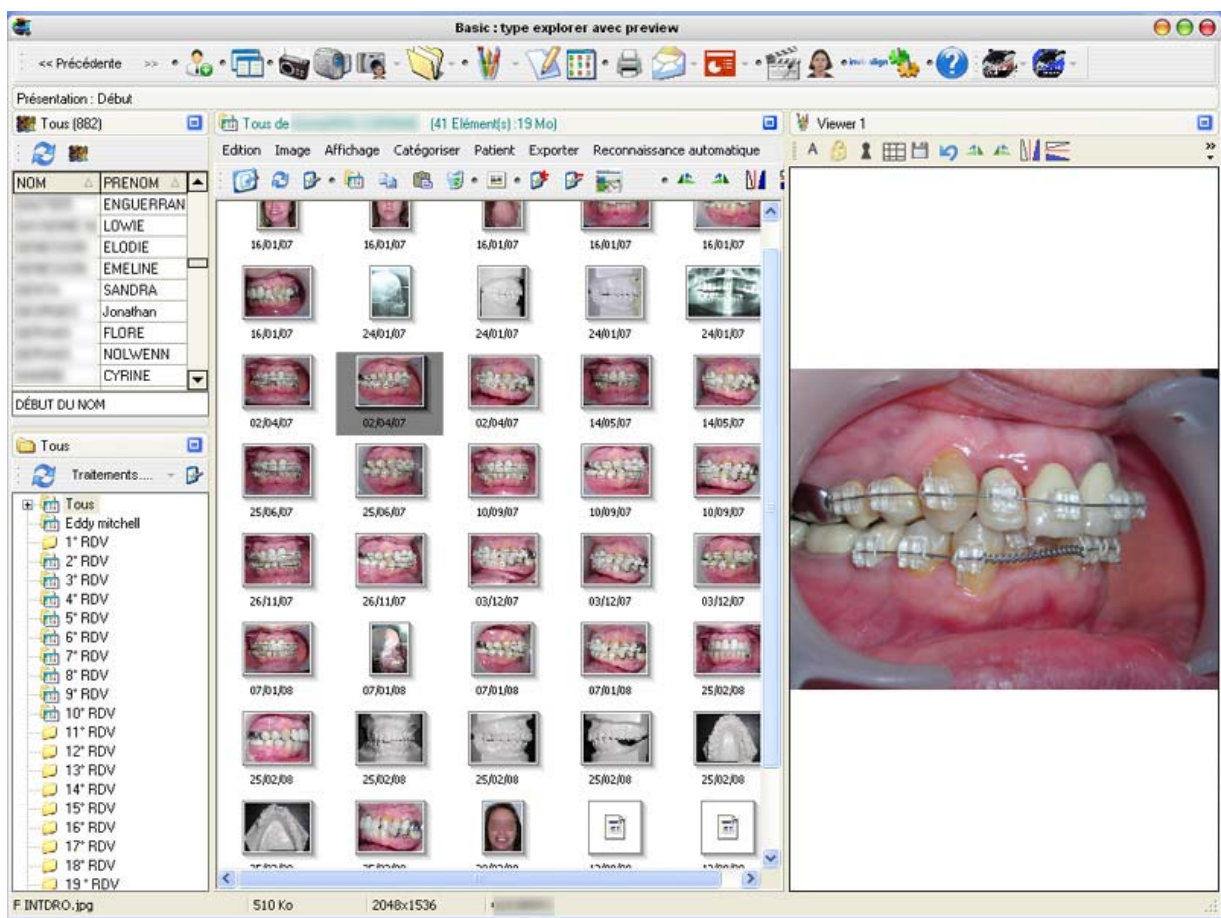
Basic : type explorer avec preview

<< Précédente >>

Présentation : Début

Tous (882)

| NOM | PRENOM |
|---|---|
| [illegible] | ENGUERRAN |
| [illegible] | LOWIE |
| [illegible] | ELODIE |
| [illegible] | EMELINE |
| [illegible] | SANDRA |
| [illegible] | Jonathan |
| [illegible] | FLORE |
| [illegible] | NOLWENN |
| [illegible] | CYRINE |

DÉBUT DU NOM

Tous

Traitements....

Tous
Eddy mitchell
1° RDV
2° RDV
3° RDV
4° RDV
5° RDV
6° RDV
7° RDV
8° RDV
9° RDV
10° RDV
11° RDV
12° RDV
13° RDV
14° RDV
15° RDV
16° RDV
17° RDV
18° RDV
19 ° RDV

Tous de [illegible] (41 Elément(s) :19 Mo)

Edition Image Affichage Catégoriser Patient Exporter Reconnaissance automatique

16/01/07 16/01/07 16/01/07 16/01/07 16/01/07
16/01/07 24/01/07 24/01/07 24/01/07 24/01/07
02/04/07 02/04/07 02/04/07 14/05/07 14/05/07
25/06/07 25/06/07 10/09/07 10/09/07 10/09/07
26/11/07 26/11/07 03/12/07 03/12/07 03/12/07
07/01/08 07/01/08 07/01/08 07/01/08 25/02/08
25/02/08 25/02/08 25/02/08 25/02/08 25/02/08
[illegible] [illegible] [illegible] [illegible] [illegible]

Viewer 1

A

F INTDRO.jpg 510 Ko 2048x1536 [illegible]